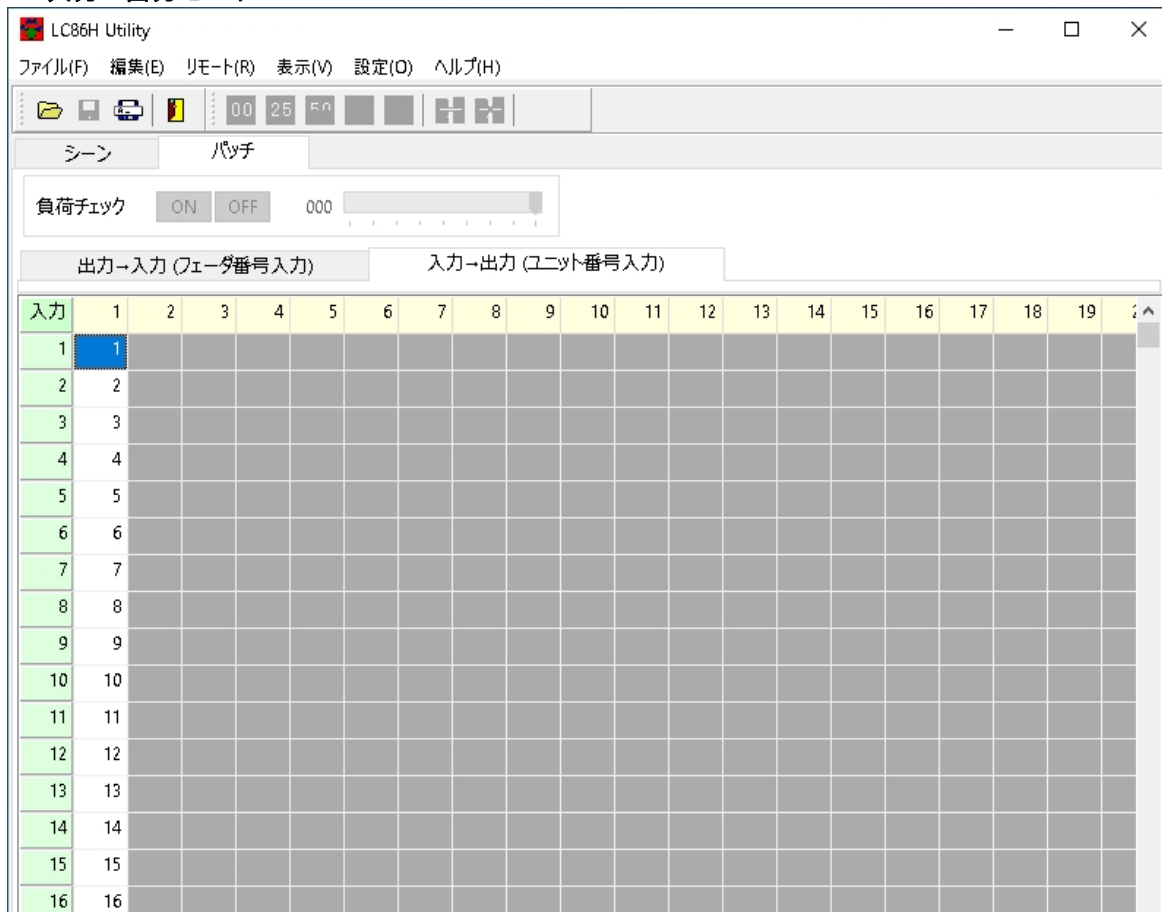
LC86H Utility

ファイル(F) 編集(E) リモート(R) 表示(V) 設定(O) ヘルプ(H)

00 25 50

シーン パッチ

負荷チェック ON OFF 000

出力→入力 (フェーダ番号入力) 入力→出力 (ユニット番号入力)

| 入力 | 1 | 2 | 3 | 4 | 5 | 6 | 7 | 8 | 9 | 10 | 11 | 12 | 13 | 14 | 15 | 16 | 17 | 18 | 19 | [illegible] |
|---|---|---|---|---|---|---|---|---|---|---|---|---|---|---|---|---|---|---|---|---|
| 1 | 1 | | | | | | | | | | | | | | | | | | | |
| 2 | 2 | | | | | | | | | | | | | | | | | | | |
| 3 | 3 | | | | | | | | | | | | | | | | | | | |
| 4 | 4 | | | | | | | | | | | | | | | | | | | |
| 5 | 5 | | | | | | | | | | | | | | | | | | | |
| 6 | 6 | | | | | | | | | | | | | | | | | | | |
| 7 | 7 | | | | | | | | | | | | | | | | | | | |
| 8 | 8 | | | | | | | | | | | | | | | | | | | |
| 9 | 9 | | | | | | | | | | | | | | | | | | | |
| 10 | 10 | | | | | | | | | | | | | | | | | | | |
| 11 | 11 | | | | | | | | | | | | | | | | | | | |
| 12 | 12 | | | | | | | | | | | | | | | | | | | |
| 13 | 13 | | | | | | | | | | | | | | | | | | | |
| 14 | 14 | | | | | | | | | | | | | | | | | | | |
| 15 | 15 | | | | | | | | | | | | | | | | | | | |
| 16 | 16 | | | | | | | | | | | | | | | | | | | |